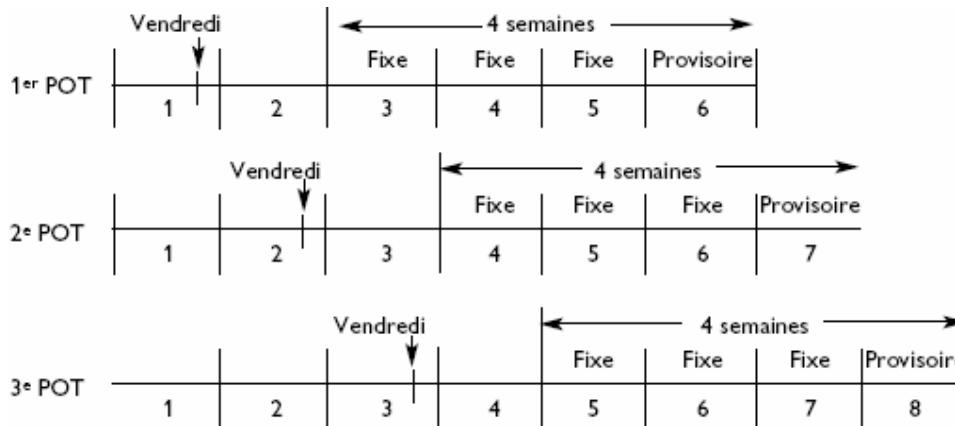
Vendredi
4 semaines
1er POT
Fixe | Fixe | Fixe | Provisoire
1 | 2 | 3 | 4 | 5 | 6

Vendredi
4 semaines
2e POT
Fixe | Fixe | Fixe | Provisoire
1 | 2 | 3 | 4 | 5 | 6 | 7

Vendredi
4 semaines
3e POT
Fixe | Fixe | Fixe | Provisoir
1 | 2 | 3 | 4 | 5 | 6 | 7 | 8